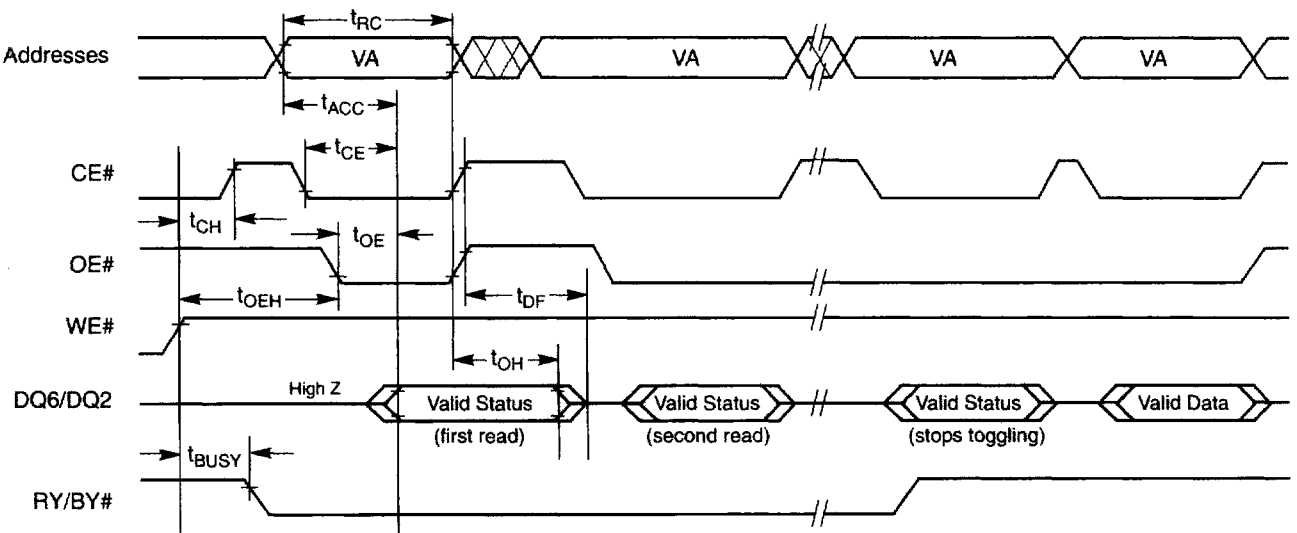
$t_{RC}$

Addresses VA VA VA VA

$t_{ACC}$

$t_{CE}$

CE#

$t_{CH}$

$t_{OE}$

OE#

$t_{OEH}$

$t_{DF}$

WE#

$t_{OH}$

DQ6/DQ2 High Z Valid Status (first read) Valid Status (second read) Valid Status (stops toggling) Valid Data

$t_{BUSY}$

RY/BY#